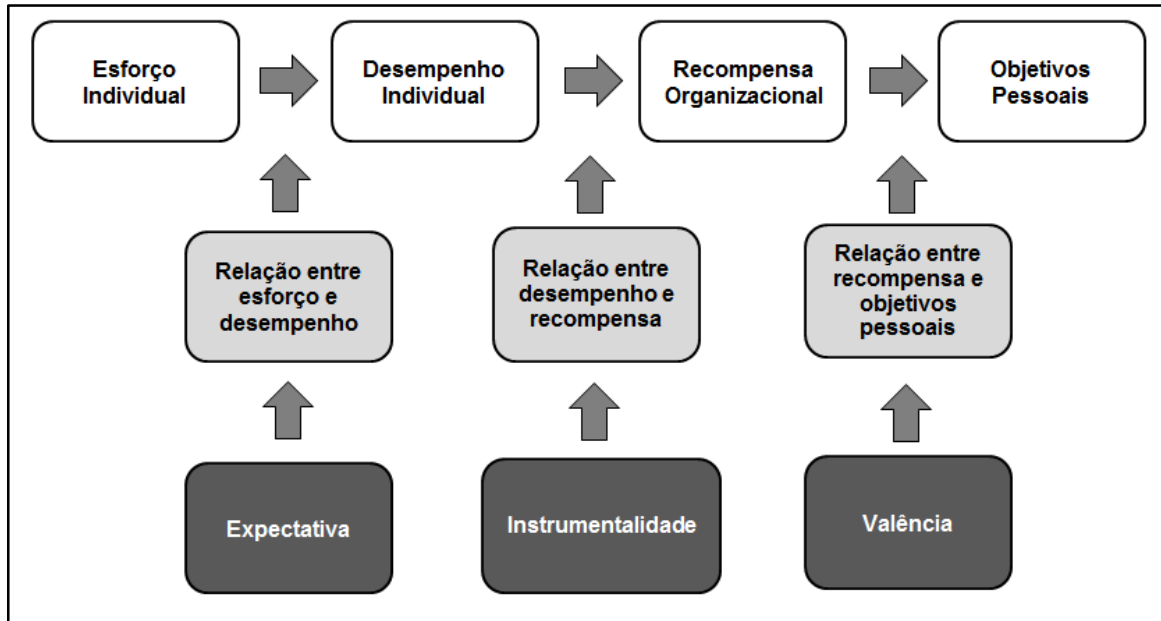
Esforço Individual

Desempenho Individual

Recompensa Organizacional

Objetivos Pessoais

Relação entre esforço e desempenho

Relação entre desempenho e recompensa

Relação entre recompensa e objetivos pessoais

Expectativa

Instrumentalidade

Valência